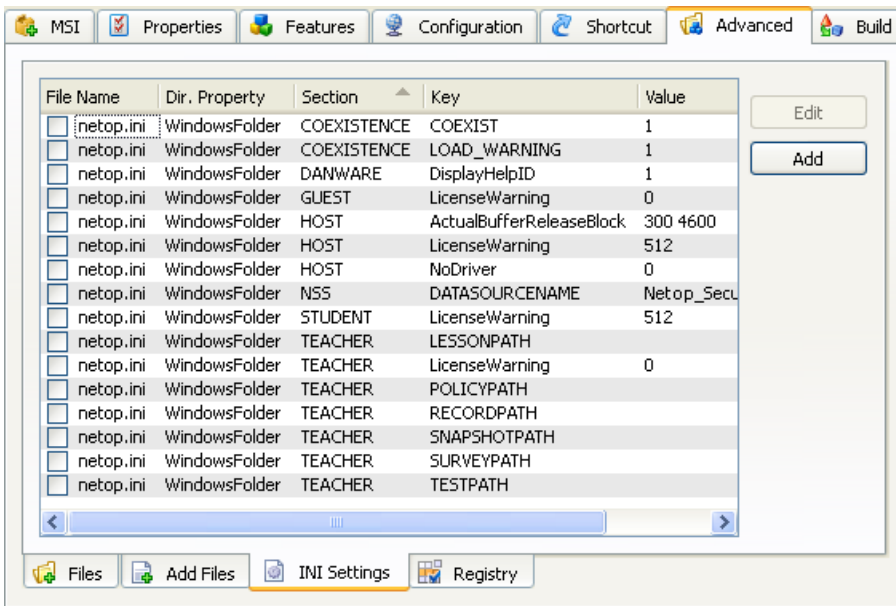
MSI | Properties | Features | Configuration | Shortcut | Advanced | Build

| File Name | Dir. Property | Section | Key | Value |
|---|---|---|---|---|
| netop.ini | WindowsFolder | COEXISTENCE | COEXIST | 1 |
| netop.ini | WindowsFolder | COEXISTENCE | LOAD_WARNING | 1 |
| netop.ini | WindowsFolder | DANWARE | DisplayHelpID | 1 |
| netop.ini | WindowsFolder | GUEST | LicenseWarning | 0 |
| netop.ini | WindowsFolder | HOST | ActualBufferReleaseBlock | 300 4600 |
| netop.ini | WindowsFolder | HOST | LicenseWarning | 512 |
| netop.ini | WindowsFolder | HOST | NoDriver | 0 |
| netop.ini | WindowsFolder | NSS | DATASOURCENAME | Netop_Secu |
| netop.ini | WindowsFolder | STUDENT | LicenseWarning | 512 |
| netop.ini | WindowsFolder | TEACHER | LESSONPATH | |
| netop.ini | WindowsFolder | TEACHER | LicenseWarning | 0 |
| netop.ini | WindowsFolder | TEACHER | POLICYPATH | |
| netop.ini | WindowsFolder | TEACHER | RECORDPATH | |
| netop.ini | WindowsFolder | TEACHER | SNAPSHOTPATH | |
| netop.ini | WindowsFolder | TEACHER | SURVEYPATH | |
| netop.ini | WindowsFolder | TEACHER | TESTPATH | |

Edit
Add

Files | Add Files | INI Settings | Registry